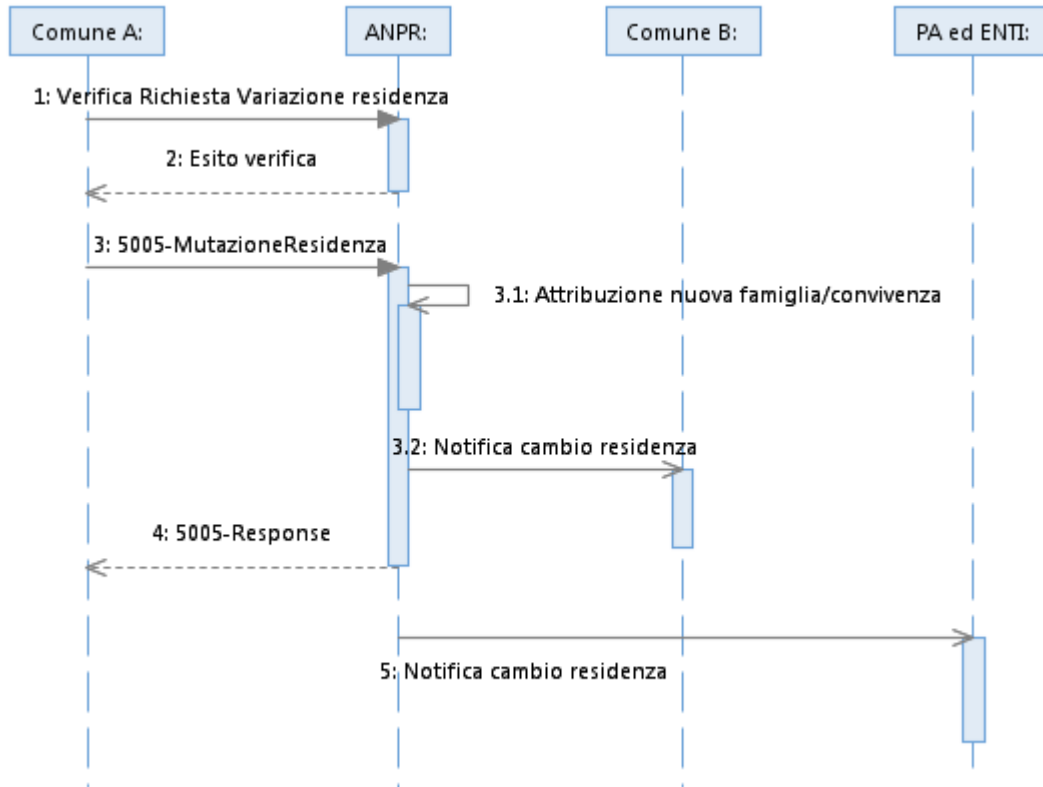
Comune A:

ANPR:

Comune B:

PA ed ENTI:

1: Verifica Richiesta Variazione residenza

2: Esito verifica

3: 5005-MutazioneResidenza

3.1: Attribuzione nuova famiglia/convivenza

3.2: Notifica cambio residenza

4: 5005-Response

5: Notifica cambio residenza